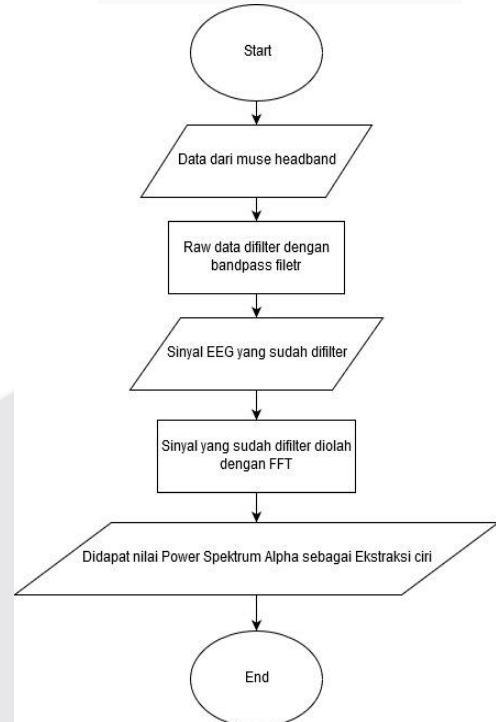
Start

Data dari muse headband

Raw data difilter dengan bandpass filetr

Sinyal EEG yang sudah difilter

Sinyal yang sudah difilter diolah dengan FFT

Didapat nilai Power Spektrum Alpha sebagai Ekstraksi ciri

End